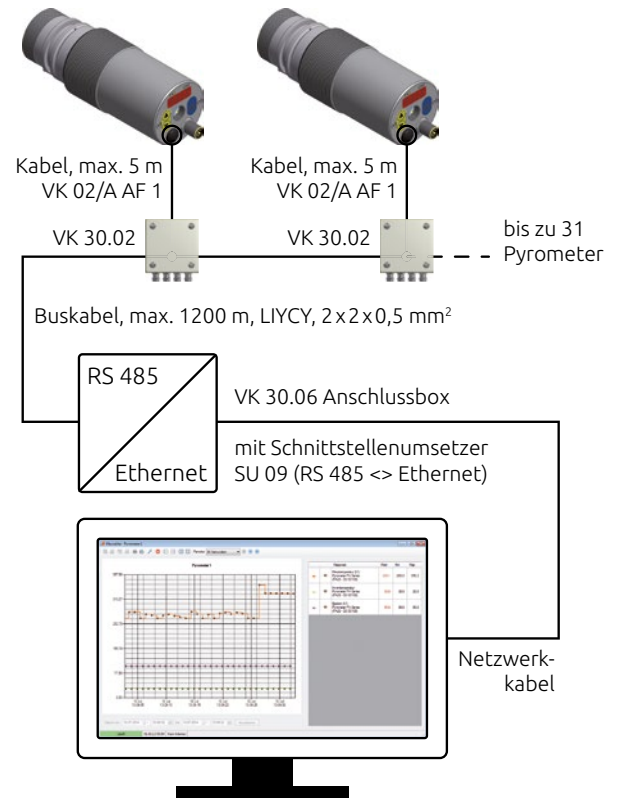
Kabel, max. 5 m
VK 02/A AF 1

Kabel, max. 5 m
VK 02/A AF 1

VK 30.02

VK 30.02

bis zu 31
Pyrometer

Buskabel, max. 1200 m, LIYCY, 2 x 2 x 0,5 mm$^2$

RS 485

Ethernet

VK 30.06 Anschlussbox

mit Schnittstellenumsetzer
SU 09 (RS 485 <> Ethernet)

Pyrometer 1

Netzwerkkabel